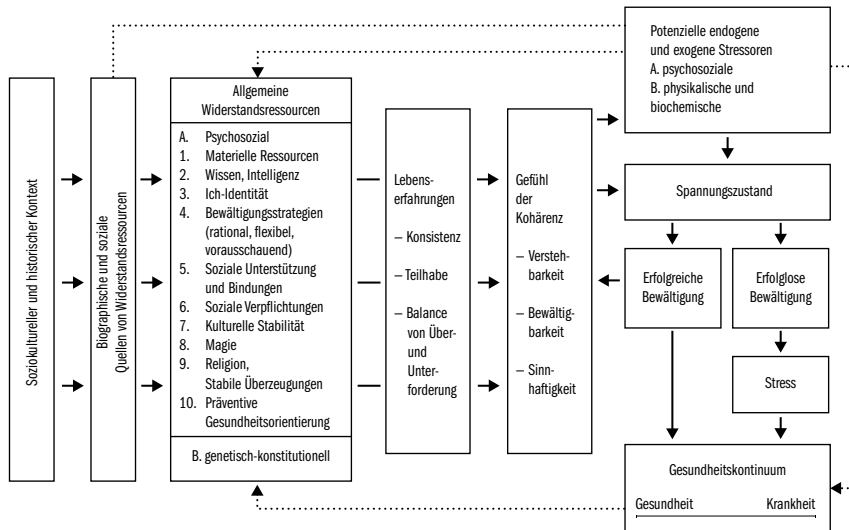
Soziokultureller und historischer Kontext

Biographische und soziale Quellen von Widerstandsressourcen

Allgemeine Widerstandsressourcen

A. Psychosozial
1. Materielle Ressourcen
2. Wissen, Intelligenz
3. Ich-Identität
4. Bewältigungsstrategien (rational, flexibel, vorausschauend)
5. Soziale Unterstützung und Bindungen
6. Soziale Verpflichtungen
7. Kulturelle Stabilität
8. Magie
9. Religion, Stabile Überzeugungen
10. Präventive Gesundheitsorientierung

B. genetisch-konstitutionell

Lebenserfahrungen

– Konsistenz

– Teilhabe

– Balance von Über- und Unterforderung

Gefühl der Kohärenz

– Verstehbarkeit

– Bewältigbarkeit

– Sinnhaftigkeit

Potenzielle endogene und exogene Stressoren
A. psychosoziale
B. physikalische und biochemische

Spannungszustand

Erfolgreiche Bewältigung

Erfolglose Bewältigung

Stress

Gesundheitskontinuum

Gesundheit Krankheit